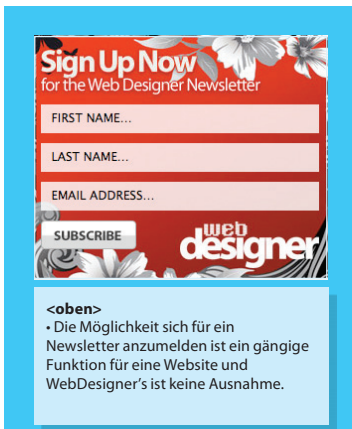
Sign Up Now
for the Web Designer Newsletter

FIRST NAME...

LAST NAME...

EMAIL ADDRESS...

SUBSCRIBE

web designer

<oben>
• Die Möglichkeit sich für ein Newsletter anzumelden ist ein gängige Funktion für eine Website und WebDesigner's ist keine Ausnahme.